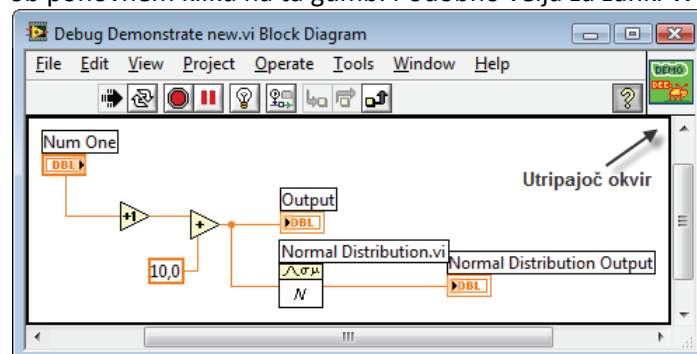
ob ponovnem kliku na ta gumb. Podobno velja za zanke. V

Debug Demonstrate new.vi Block Diagram

File Edit View Project Operate Tools Window Help

DEMO
DEB

?

Num One
DBL

+1

+

10,0

Output
DBL

Normal Distribution.vi
N

Normal Distribution Output
DBL

Utripajoč okvir

III